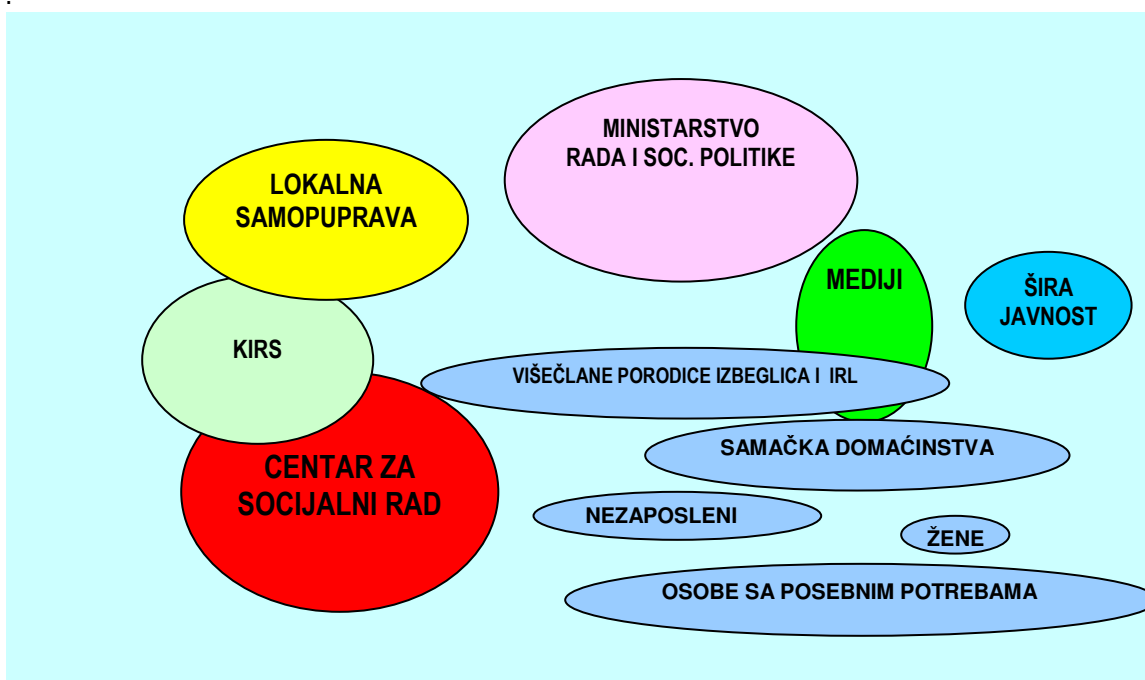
MINISTARSTVO RADA I SOC. POLITIKE

LOKALNA SAMOPUPRAVA

MEDIJI

ŠIRA JAVNOST

KIRS

VIŠEČLANE PORODICE IZBEGLICA I IRL

CENTAR ZA SOCIJALNI RAD

SAMAČKA DOMAĆINSTVA

NEZAPOSLENI

ŽENE

OSOBE SA POSEBNIM POTREBAMA